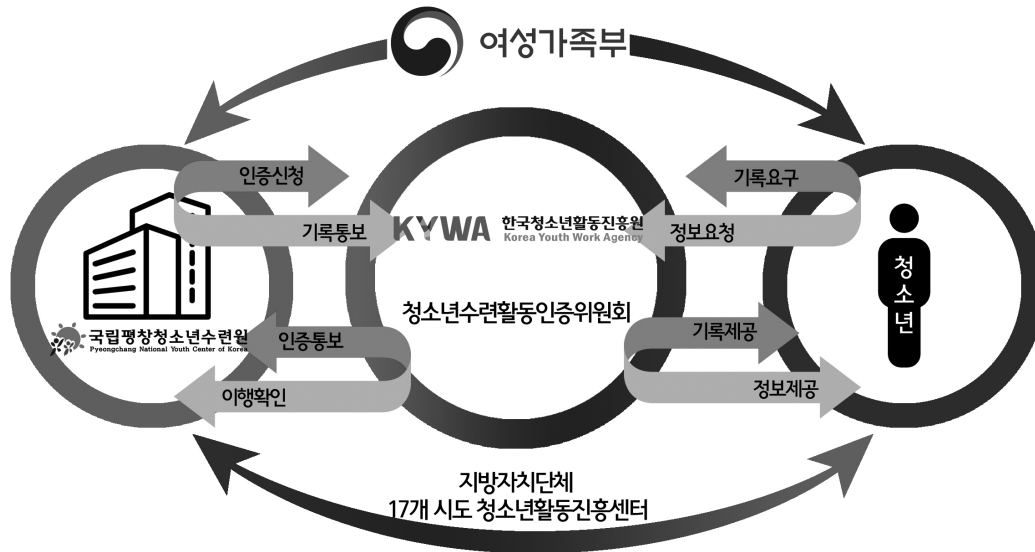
여성가족부

인증신청

기록통보

KYWA 한국청소년활동진흥원 Korea Youth Work Agency

기록요구

정보요청

국립평창청소년수련원 Pyeongchang National Youth Center of Korea

청소년수련활동인증위원회

청소년

인증통보

이행확인

기록제공

정보제공

지방자치단체
17개 시도 청소년활동진흥센터